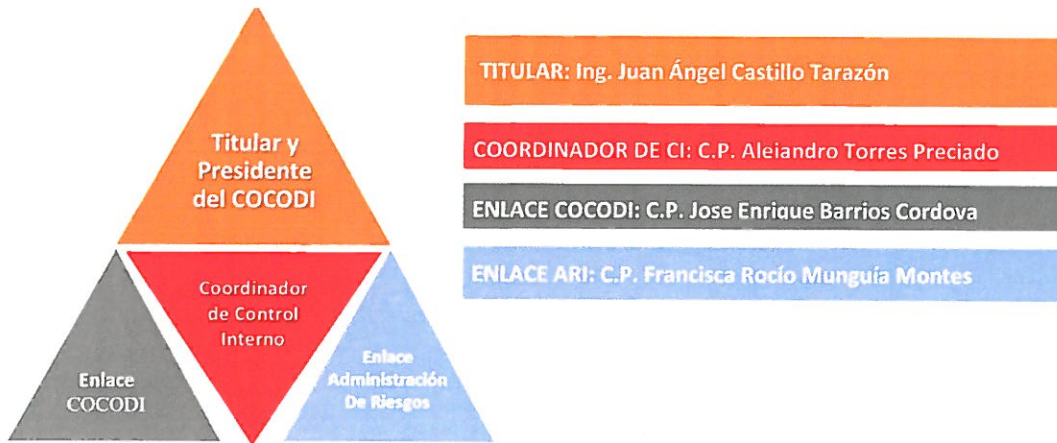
Titular y Presidente del COCODI

Coordinador de Control Interno

Enlace COCODI

Enlace Administración De Riesgos

TITULAR: Ing. Juan Ángel Castillo Tarazón

COORDINADOR DE CI: C.P. Aleiandro Torres Preciado

ENLACE COCODI: C.P. Jose Enrique Barrios Cordova

ENLACE ARI: C.P. Francisca Rocío Munguía Montes